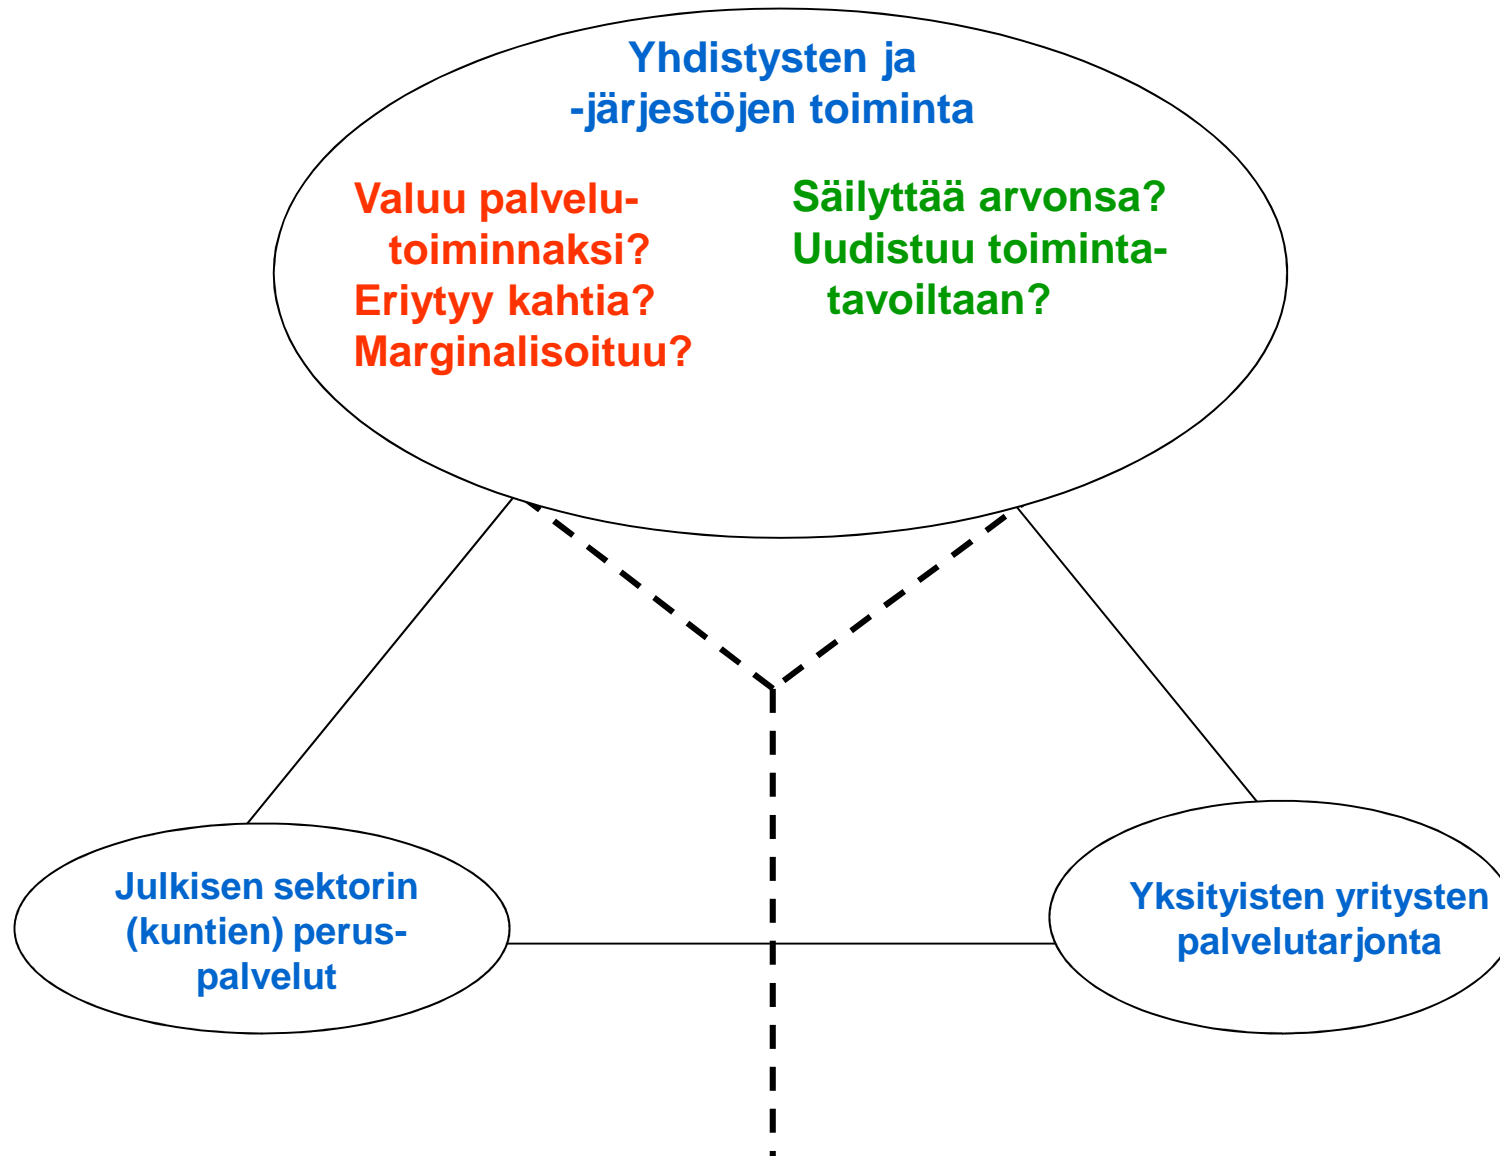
Yhdistysten ja -järjestöjen toiminta

Valuu palvelutoiminnaksi?
Eriytyy kahtia?
Marginalisoituu?

Säilyttää arvonsa?
Uudistuu toimintatavoiltaan?

Julkisen sektorin (kuntien) peruspalvelut

Yksityisten yritysten palvelutarjonta